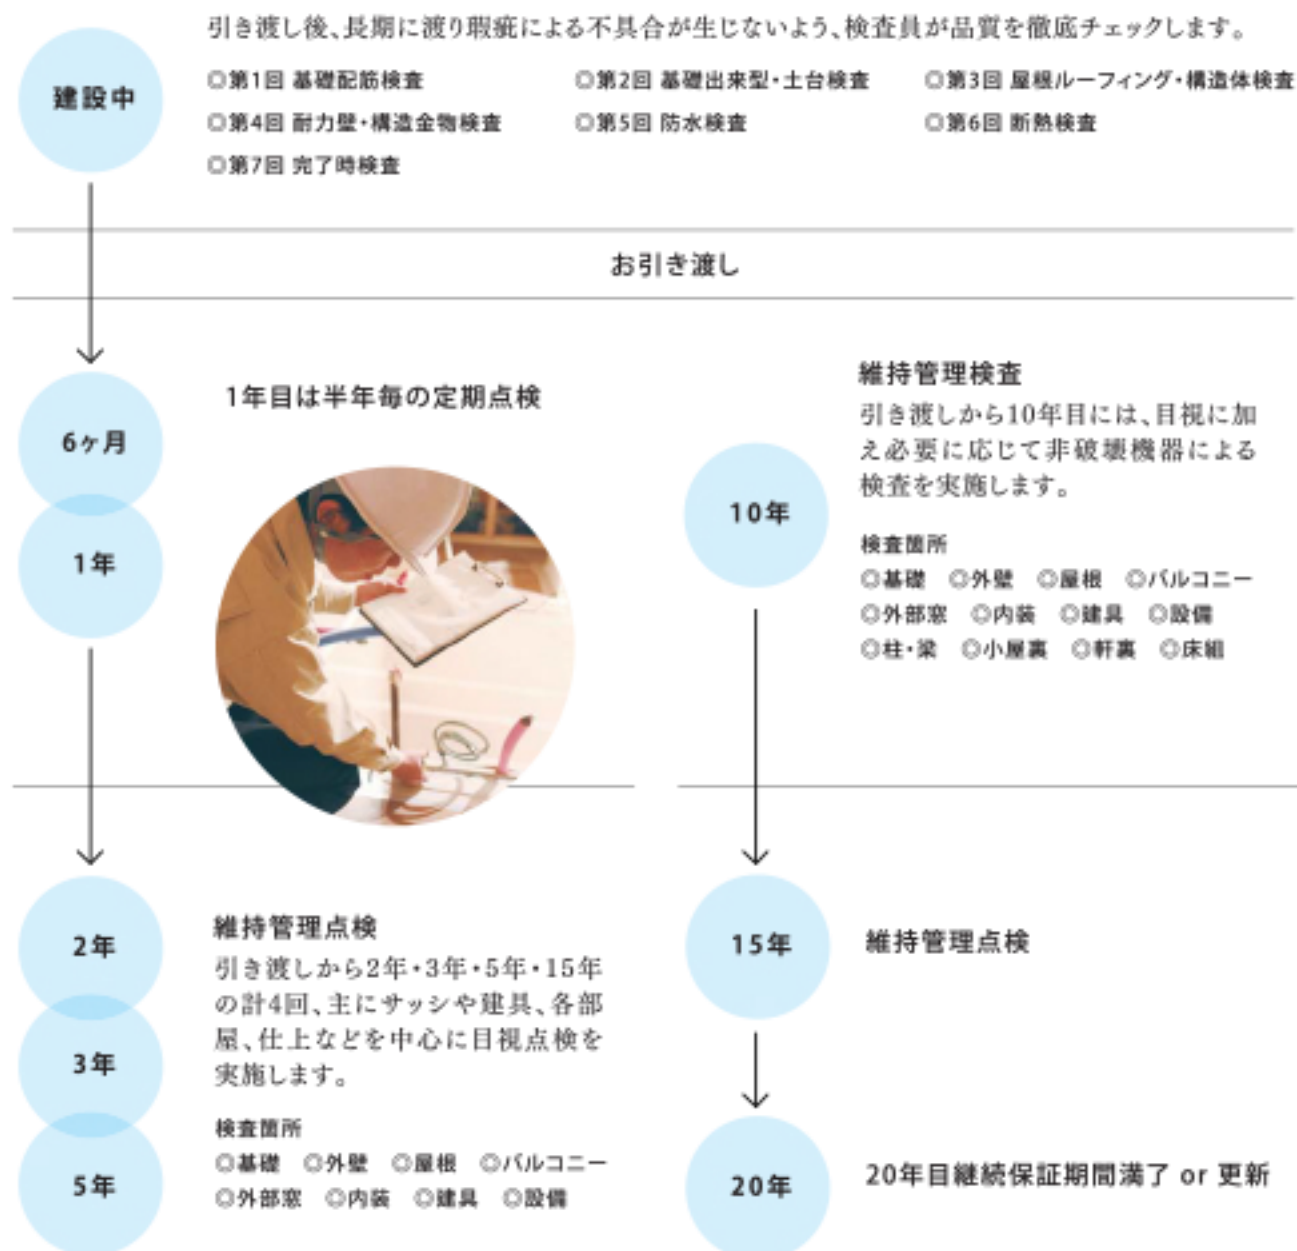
建設中

引き渡し後、長期に渡り瑕疵による不具合が生じないよう、検査員が品質を徹底チェックします。

◎第1回 基礎配筋検査　◎第2回 基礎出来型・土台検査　◎第3回 屋根ルーフィング・構造体検査
◎第4回 耐力壁・構造金物検査　◎第5回 防水検査　◎第6回 断熱検査
◎第7回 完了時検査

お引き渡し

6ヶ月

1年

1年目は半年毎の定期点検

10年

維持管理検査
引き渡しから10年目には、目視に加え必要に応じて非破壊機器による検査を実施します。

検査箇所
◎基礎　◎外壁　◎屋根　◎バルコニー
◎外部窓　◎内装　◎建具　◎設備
◎柱・梁　◎小屋裏　◎軒裏　◎床組

2年

3年

5年

維持管理点検
引き渡しから2年・3年・5年・15年の計4回、主にサッシや建具、各部屋、仕上などを中心に目視点検を実施します。

検査箇所
◎基礎　◎外壁　◎屋根　◎バルコニー
◎外部窓　◎内装　◎建具　◎設備

15年

維持管理点検

20年

20年目継続保証期間満了 or 更新